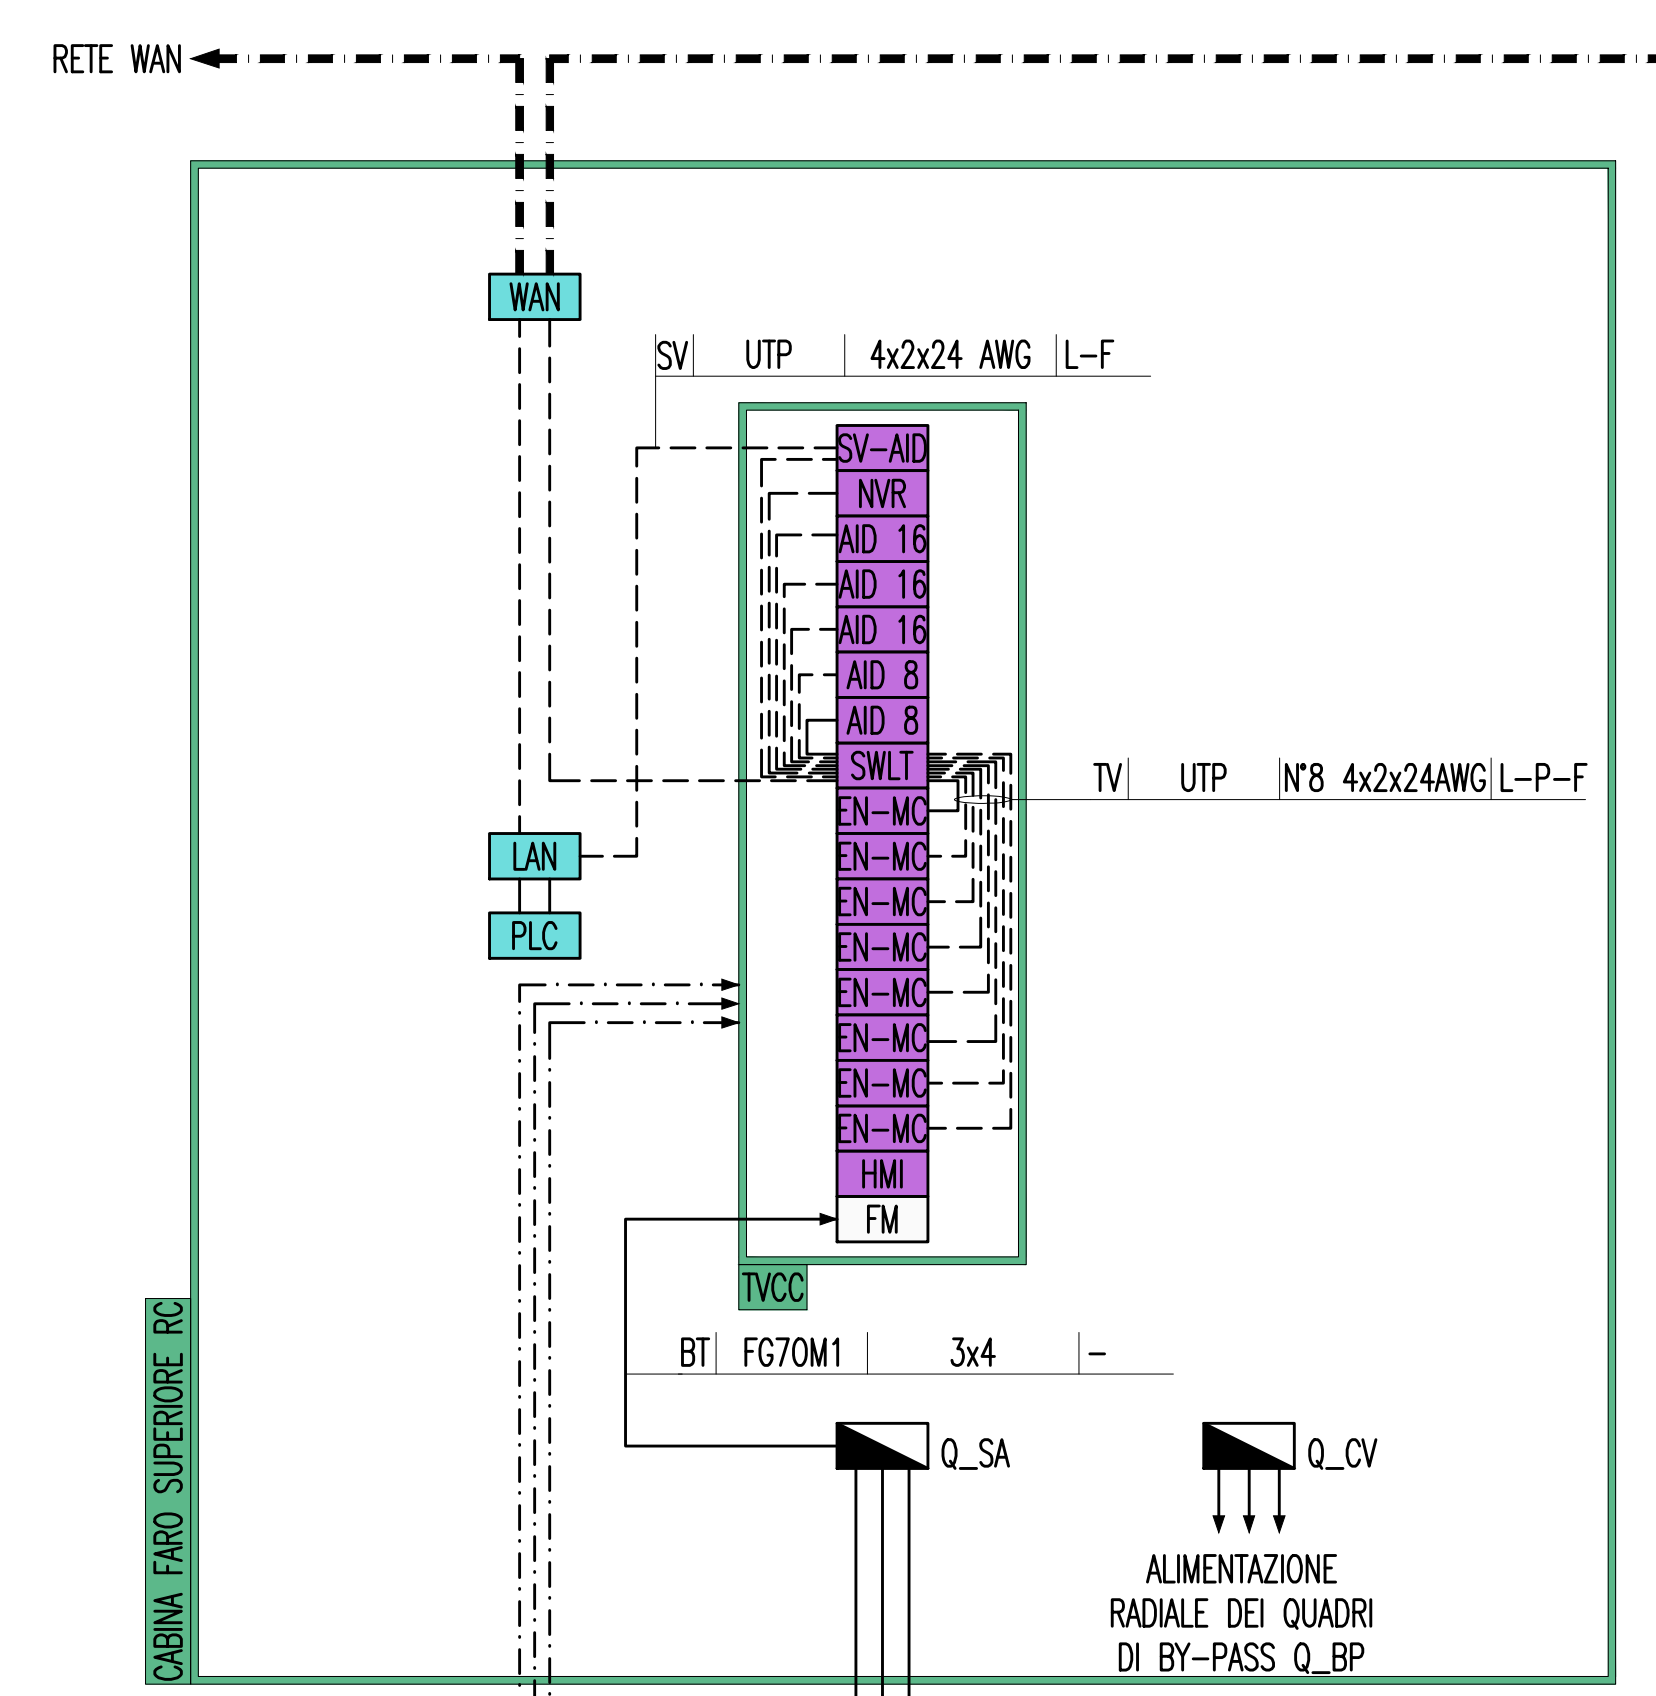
RETE WAN

WAN

SV | UTP | 4x2x24 AWG | L-F

SV-AID
NVR
AID 16
AID 16
AID 16
AID 8
AID 8
SWLT
EN-MC
EN-MC
EN-MC
EN-MC
EN-MC
EN-MC
EN-MC
EN-MC
HMI
FM

TV | UTP | N°8 4x2x24AWG | L-P-F

LAN
PLC

TVCC

BT | FG7OM1 | 3x4 | -

Q_SA
Q_CV

ALIMENTAZIONE RADIALE DEI QUADRI DI BY-PASS Q_BP

CABINA FARO SUPERIORE RC